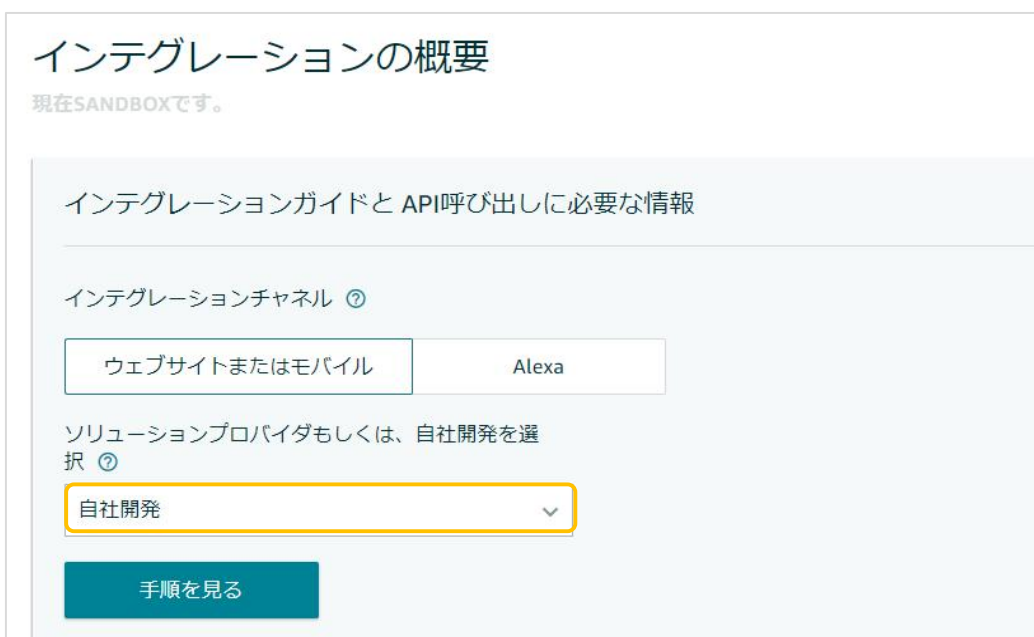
インテグレーションの概要

現在SANDBOXです。

インテグレーションガイドと API呼び出しに必要な情報

インテグレーションチャネル ⑦

ウェブサイトまたはモバイル

Alexa

ソリューションプロバイダもしくは、自社開発を選択 ⑦

自社開発

手順を見る